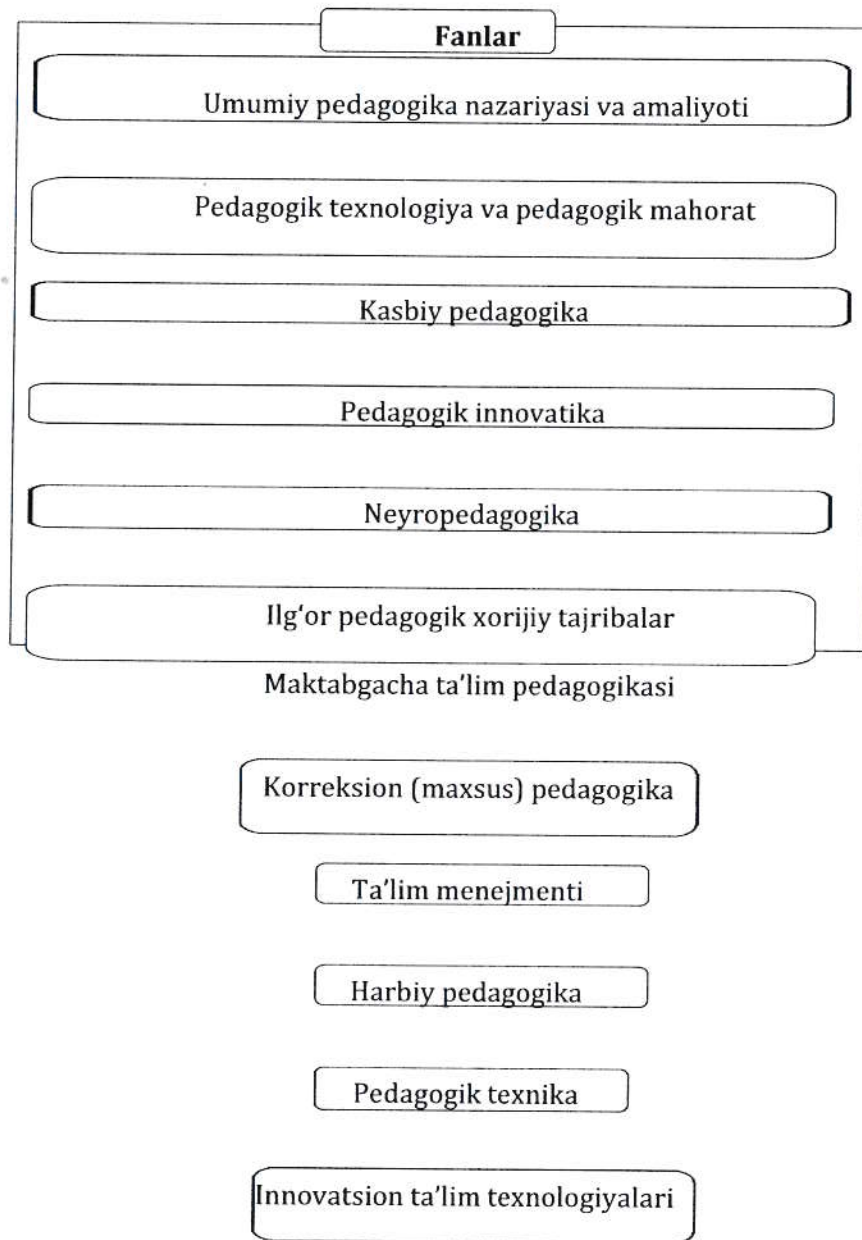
Fanlar

Umumiy pedagogika nazariyasi va amaliyoti

Pedagogik texnologiya va pedagogik mahorat

Kasbiy pedagogika

Pedagogik innovatika

Neyropedagogika

Ilg'or pedagogik xorijiy tajribalar

Maktabgacha ta'lim pedagogikasi

Korreksion (maxsus) pedagogika

Ta'lim menejmenti

Harbiy pedagogika

Pedagogik texnika

Innovatsion ta'lim texnologiyalari